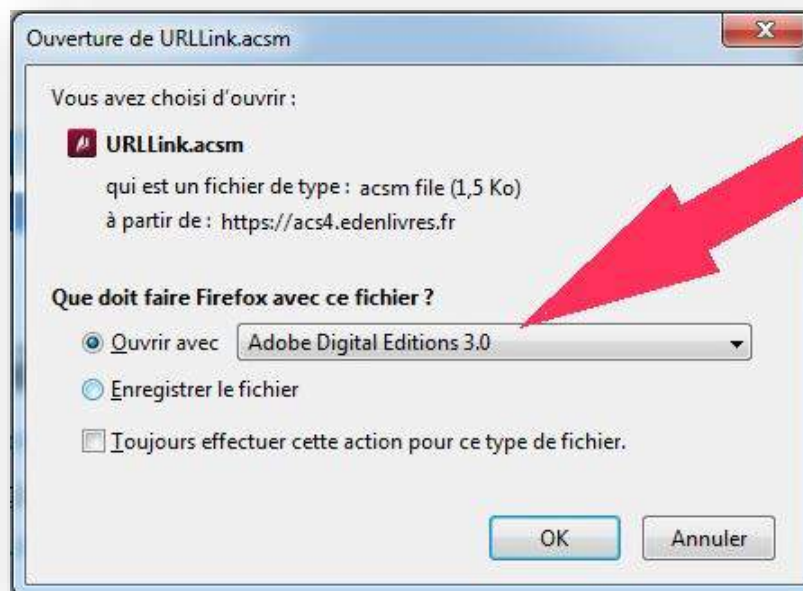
Ouverture de URLLink.acsm

Vous avez choisi d'ouvrir :

URLLink.acsm

qui est un fichier de type : acsm file (1,5 Ko)

à partir de : https://acs4.edenlivres.fr

Que doit faire Firefox avec ce fichier ?

Ouvrir avec Adobe Digital Editions 3.0

Enregistrer le fichier

Toujours effectuer cette action pour ce type de fichier.

OK

Annuler